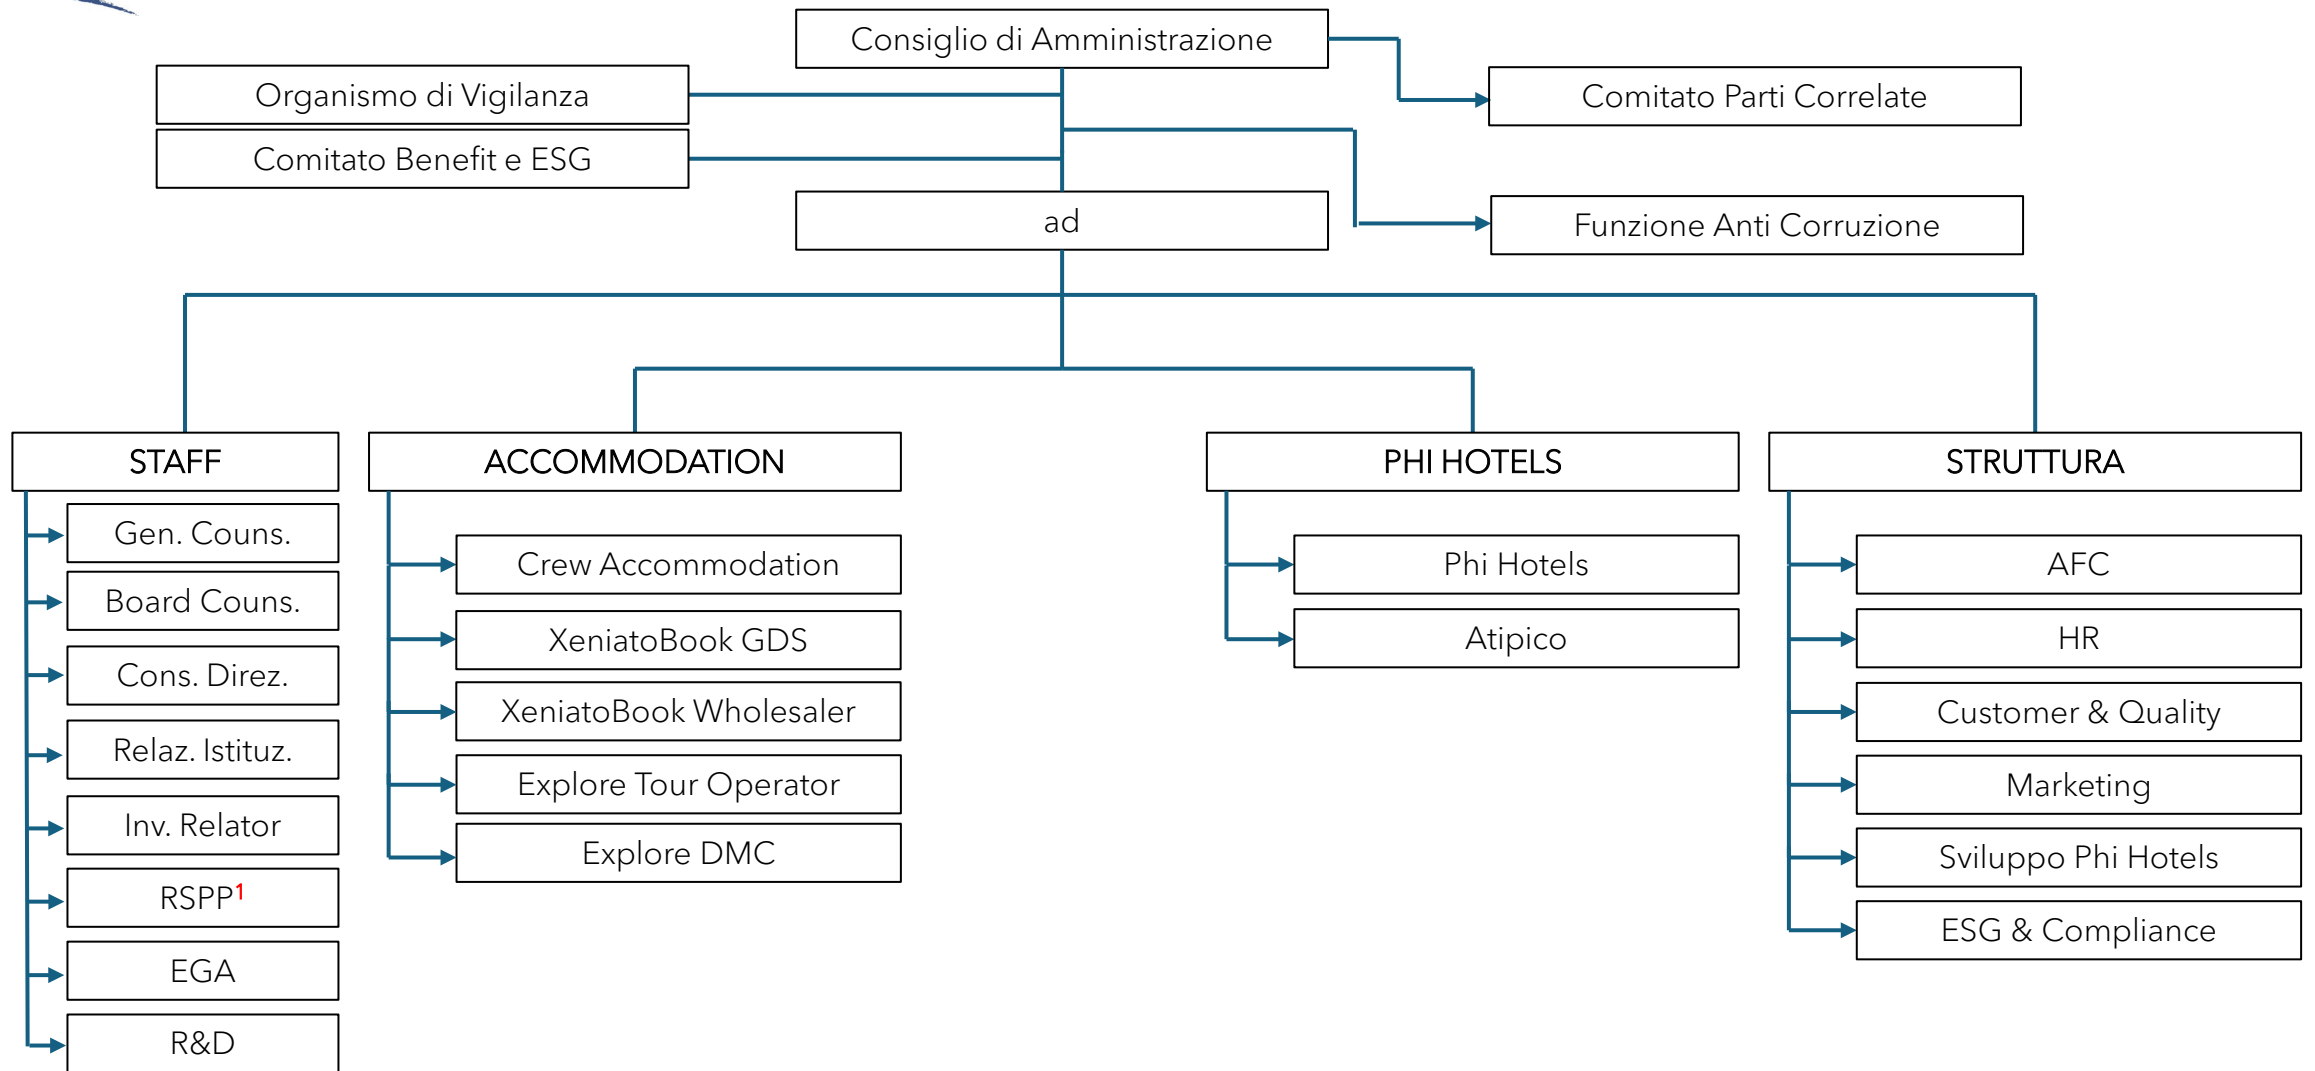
Consiglio di Amministrazione

Organismo di Vigilanza

Comitato Benefit e ESG

Comitato Parti Correlate

ad

Funzione Anti Corruzione

STAFF

Gen. Couns.

Board Couns.

Cons. Direz.

Relaz. Istituz.

Inv. Relator

RSPP$^1$

EGA

R&D

ACCOMMODATION

Crew Accommodation

XeniatoBook GDS

XeniatoBook Wholesaler

Explore Tour Operator

Explore DMC

PHI HOTELS

Phi Hotels

Atipico

STRUTTURA

AFC

HR

Customer & Quality

Marketing

Sviluppo Phi Hotels

ESG & Compliance